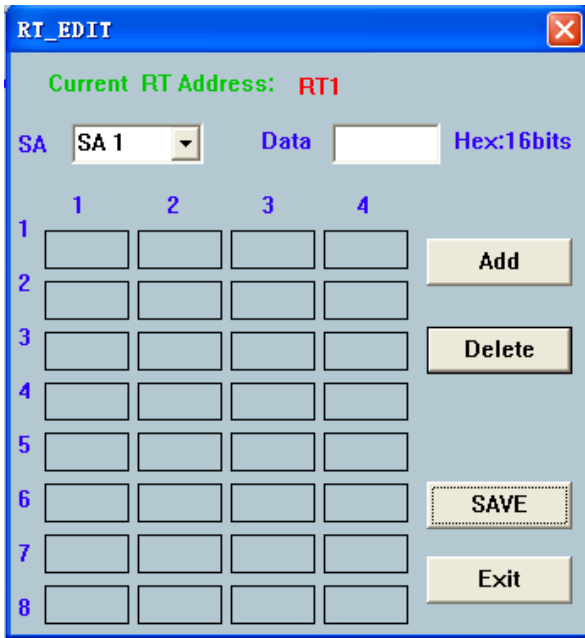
RT_EDIT

Current RT Address: RT1

SA SA 1 Data Hex:16bits

|   | 1 | 2 | 3 | 4 |
|---|---|---|---|---|
| 1 |   |   |   |   |
| 2 |   |   |   |   |
| 3 |   |   |   |   |
| 4 |   |   |   |   |
| 5 |   |   |   |   |
| 6 |   |   |   |   |
| 7 |   |   |   |   |
| 8 |   |   |   |   |

Add

Delete

SAVE

Exit